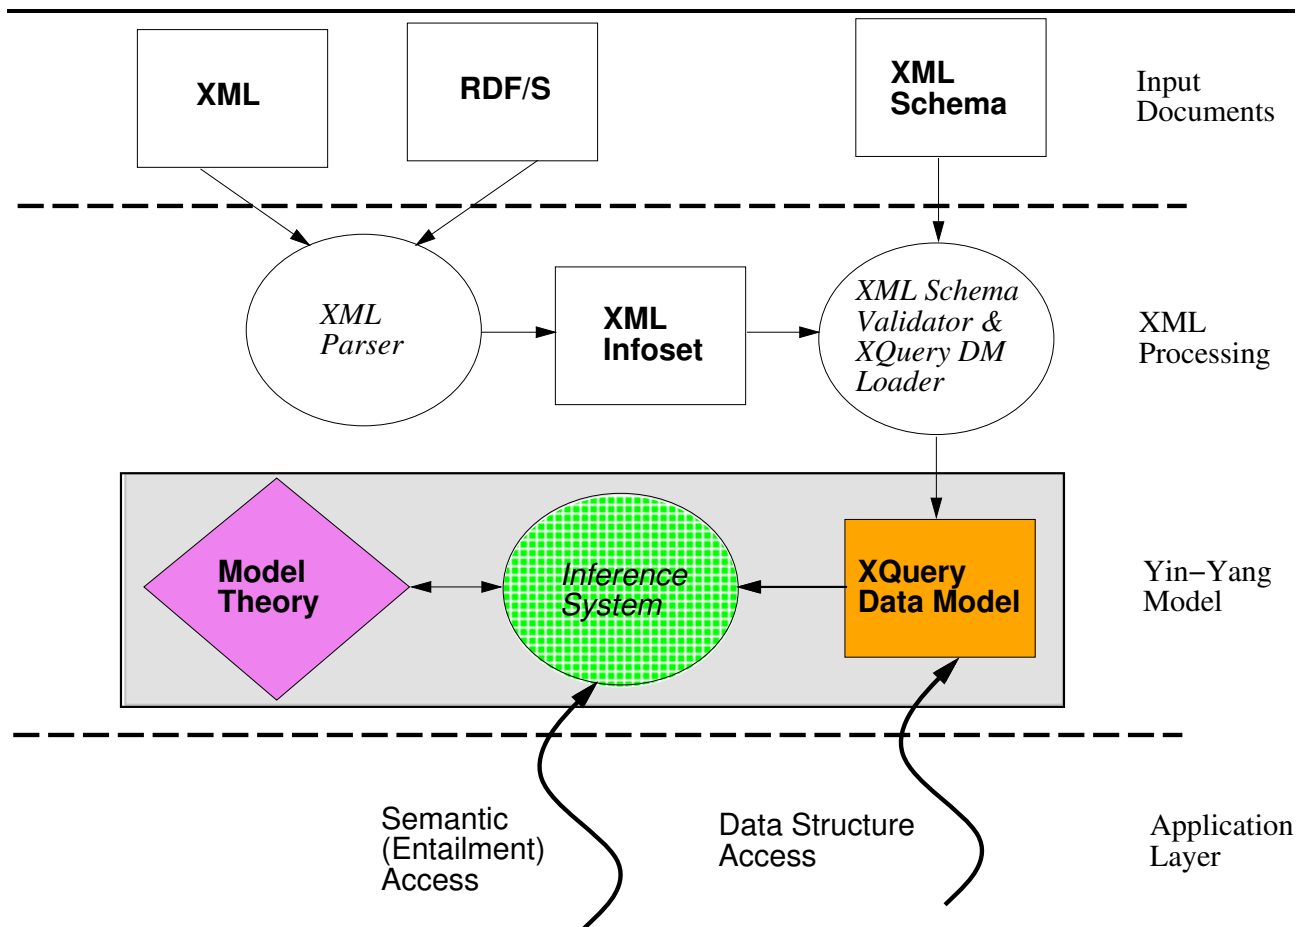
XML

RDF/S

XML Schema

Input Documents

XML Parser

XML Infoset

XML Schema Validator & XQuery DM Loader

XML Processing

Model Theory

Inference System

XQuery Data Model

Yin−Yang Model

Semantic (Entailment) Access

Data Structure Access

Application Layer